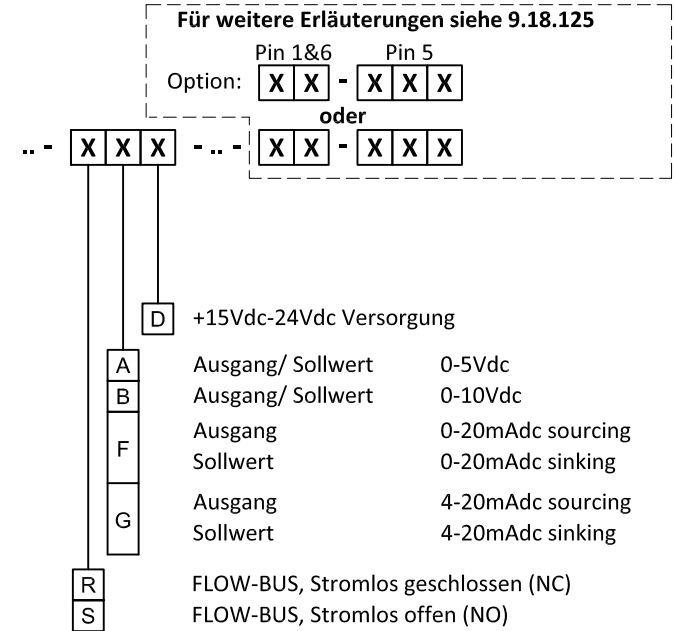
**Für weitere Erläuterungen siehe 9.18.125**

Pin 1&6 Pin 5

Option: X X - X X X

oder

.. - X X X - .. - X X - X X X

D +15Vdc-24Vdc Versorgung

A Ausgang/ Sollwert 0-5Vdc
B Ausgang/ Sollwert 0-10Vdc
F Ausgang 0-20mAdc sourcing
Sollwert 0-20mAdc sinking
G Ausgang 4-20mAdc sourcing
Sollwert 4-20mAdc sinking

R FLOW-BUS, Stromlos geschlossen (NC)
S FLOW-BUS, Stromlos offen (NO)